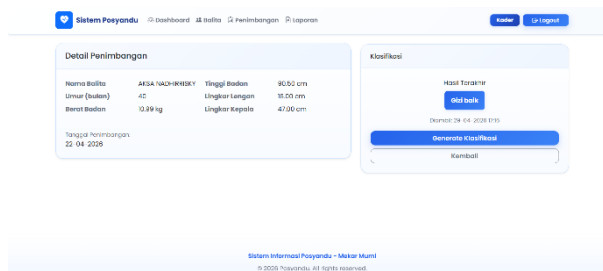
Sistem Posyandu Dashboard Balita Penimbangan Laporan Kader Logout

Detail Penimbangan

| Nama Balita | AKSA NADHIRASKY | Tinggi Badan | 90.50 cm |
|---|---|---|---|
| Umur (bulan) | 40 | Lingkar Lengan | 18.00 cm |
| Berat Badan | 10.89 kg | Lingkar Kepala | 47.00 cm |

Tanggal Penimbangan
22-04-2026

Klasifikasi

Hasil Terakhir
Gizi baik
Diproses: 29-04-2026 11:15

Generate Klasifikasi
Kembali

Sistem Informasi Posyandu - Mekar Murni
© 2026 Posyandu. All rights reserved.